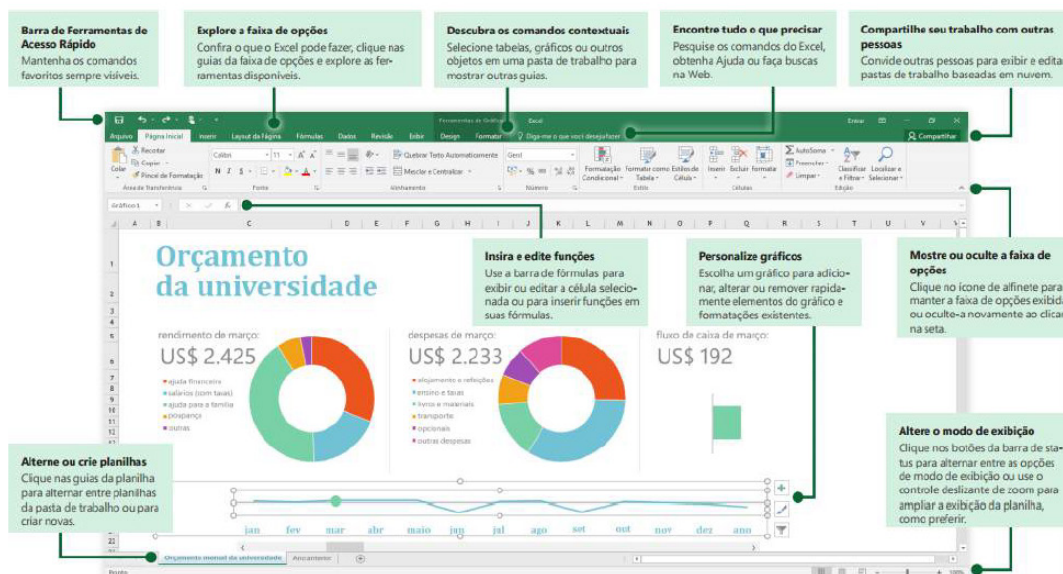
**Barra de Ferramentas de Acesso Rápido**
Mantenha os comandos favoritos sempre visíveis.

**Explore a faixa de opções**
Confira o que o Excel pode fazer, clique nas guias da faixa de opções e explore as ferramentas disponíveis.

**Descubra os comandos contextuais**
Selecione tabelas, gráficos ou outros objetos em uma pasta de trabalho para mostrar outras guias.

**Encontre tudo o que precisar**
Pesquise os comandos do Excel, obtenha Ajuda ou faça buscas na Web.

**Compartilhe seu trabalho com outras pessoas**
Convide outras pessoas para exibir e editar pastas de trabalho baseadas em nuvem.

Ferramentas de Gráfico Excel Entrar
Arquivo Página Inicial Inserir Layout da Página Fórmulas Dados Revisão Exibir Design Formatar Diga-me o que você deseja fazer Compartilhar
Recortar Copiar Pincel de Formatação Colar Área de Transferência Calibri 11 N I S Fonte Quebrar Texto Automaticamente Mesclar e Centralizar Alinhamento Geral Número Formatação Condicional Formatar como Tabela Estilos de Célula Estilos Inserir Excluir Formatar Células AutoSoma Preencher Limpar Classificar e Filtrar Localizar e Selecionar Edição
Gráfico 1

Orçamento da universidade

rendimento de março:
US$ 2.425
ajuda financeira
salários (com taxas)
ajuda para a família
poupança
outras

despesas de março:
US$ 2.233
alojamento e refeições
ensino e taxas
livros e materiais
transporte
opcionais
outras despesas

fluxo de caixa de março:
US$ 192

jan fev mar abr maio jun jul ago set out nov dez ano

**Insira e edite funções**
Use a barra de fórmulas para exibir ou editar a célula selecionada ou para inserir funções em suas fórmulas.

**Personalize gráficos**
Escolha um gráfico para adicionar, alterar ou remover rapidamente elementos do gráfico e formatações existentes.

**Mostre ou oculte a faixa de opções**
Clique no ícone de alfinete para manter a faixa de opções exibida ou oculte-a novamente ao clicar na seta.

**Alterne ou crie planilhas**
Clique nas guias da planilha para alternar entre planilhas da pasta de trabalho ou para criar novas.

**Altere o modo de exibição**
Clique nos botões da barra de status para alternar entre as opções de modo de exibição ou use o controle deslizante de zoom para ampliar a exibição da planilha, como preferir.

Orçamento mensal da universidade Anotações
Pronto